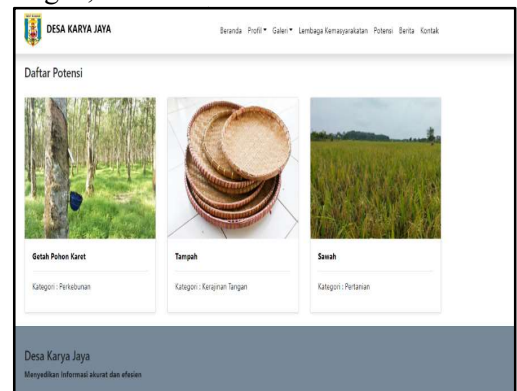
DESA KARYA JAYA

Beranda Profil ▾ Galeri ▾ Lembaga Kemasyarakatan Potensi Berita Kontak

Daftar Potensi

Getah Pohon Karet

Kategori : Perkebunan

Tampah

Kategori : Kerajinan Tangan

Sawah

Kategori : Pertanian

Desa Karya Jaya

Menyediakan informasi akurat dan efesien